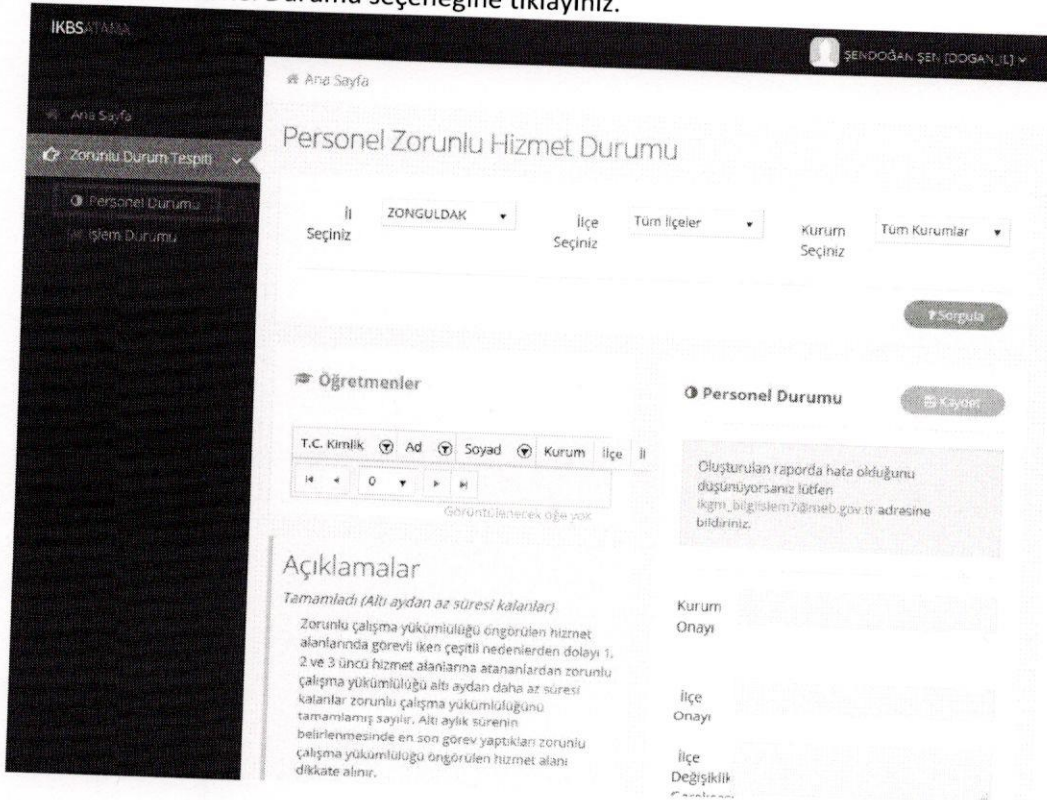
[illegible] Durumu seçeneğine tıklayınız.

IKBSATAMA

ŞENDOĞAN ŞEN [DOGAN_IL]

Ana Sayfa

Ana Sayfa

Zorunlu Durum Tespiti

Personel Durumu

İşlem Durumu

Personel Zorunlu Hizmet Durumu

İl Seçiniz ZONGULDAK

İlçe Seçiniz Tüm İlçeler

Kurum Seçiniz Tüm Kurumlar

Sorgula

Öğretmenler

| T.C. Kimlik | Ad | Soyad | Kurum | İlçe | İl |
|---|---|---|---|---|---|

0

Görüntülenecek öğe yok

Personel Durumu

Kaydet

Oluşturulan raporda hata olduğunu düşünüyorsanız lütfen ikgm_bilgiislem7@meb.gov.tr adresine bildiriniz.

Açıklamalar

Tamamladı (Altı aydan az süresi kalanlar)

Zorunlu çalışma yükümlülüğü öngörülen hizmet alanlarında görevli iken çeşitli nedenlerden dolayı 1, 2 ve 3 üncü hizmet alanlarına atananlardan zorunlu çalışma yükümlülüğü altı aydan daha az süresi kalanlar zorunlu çalışma yükümlülüğünü tamamlamış sayılır. Altı aylık sürenin belirlenmesinde en son görev yaptıkları zorunlu çalışma yükümlülüğü öngörülen hizmet alanı dikkate alınır.

Kurum Onayı

İlçe Onayı

İlçe Değişiklik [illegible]